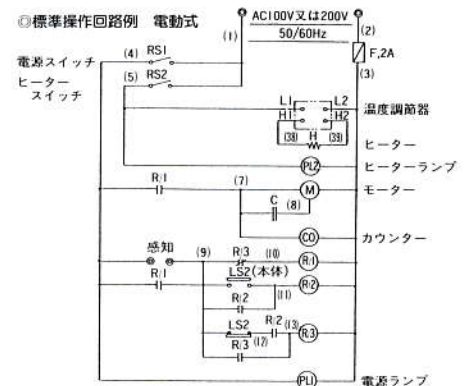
◎標準操作回路例　電動式

AC100V又は200V
50/60Hz
(1)
(2)
F,2A
(3)

電源スイッチ
(4) RS1
ヒーター
スイッチ
(5) RS2

L1
L2
H1
H2
温度調節器
(38)
H
(39)
ヒーター

PL2
ヒーターランプ

R/1
(7)
M
モーター
C
(8)

CO
カウンター

感知
(9)
R/3
(10)
R1
R/1
LS2(本体)
R2
R/2
(11)
LS2
R/2
(13)
R3
R/3
(12)

PL1
電源ランプ